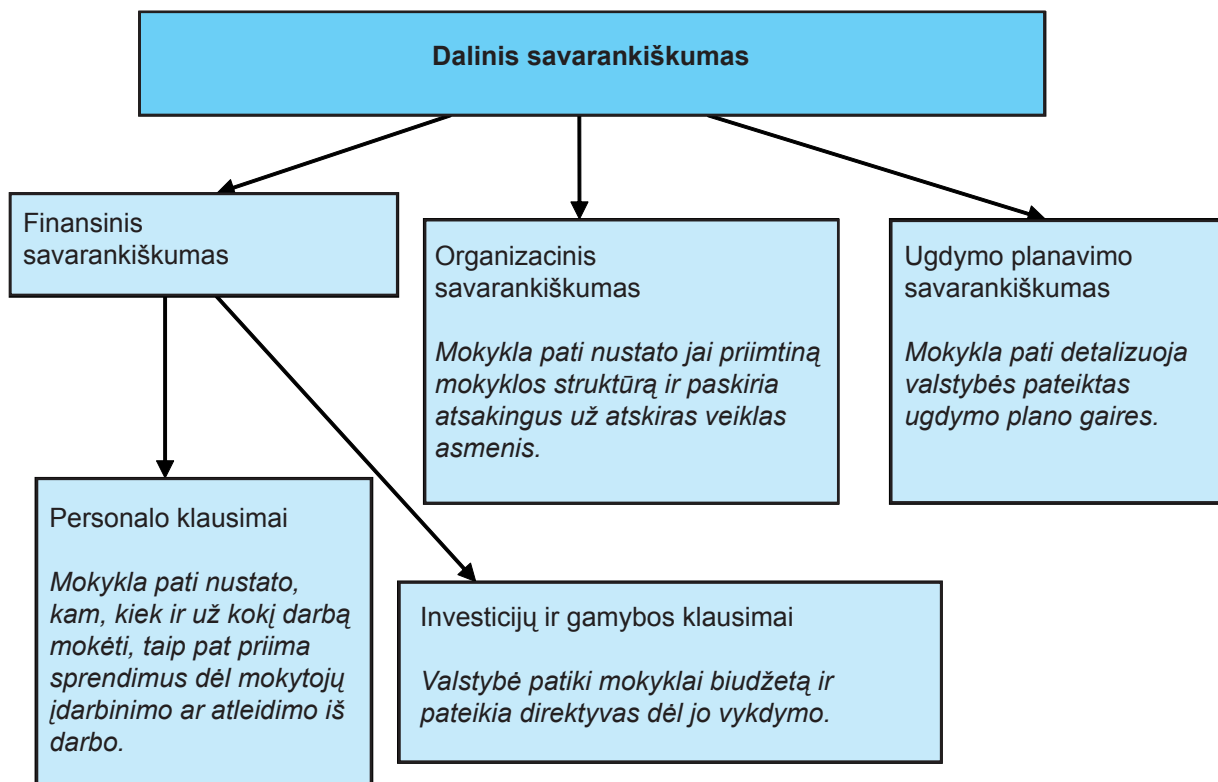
Dalinis savarankiškumas

Finansinis savarankiškumas

Organizacinis savarankiškumas

Mokykla pati nustato jai priimtiną mokyklos struktūrą ir paskiria atsakingus už atskiras veiklas asmenis.

Ugdymo planavimo savarankiškumas

Mokykla pati detalizuoja valstybės pateiktas ugdymo plano gaires.

Personalo klausimai

Mokykla pati nustato, kam, kiek ir už kokį darbą mokėti, taip pat priima sprendimus dėl mokytojų įdarbinimo ar atleidimo iš darbo.

Investicijų ir gamybos klausimai

Valstybė patiki mokyklai biudžetą ir pateikia direktyvas dėl jo vykdymo.